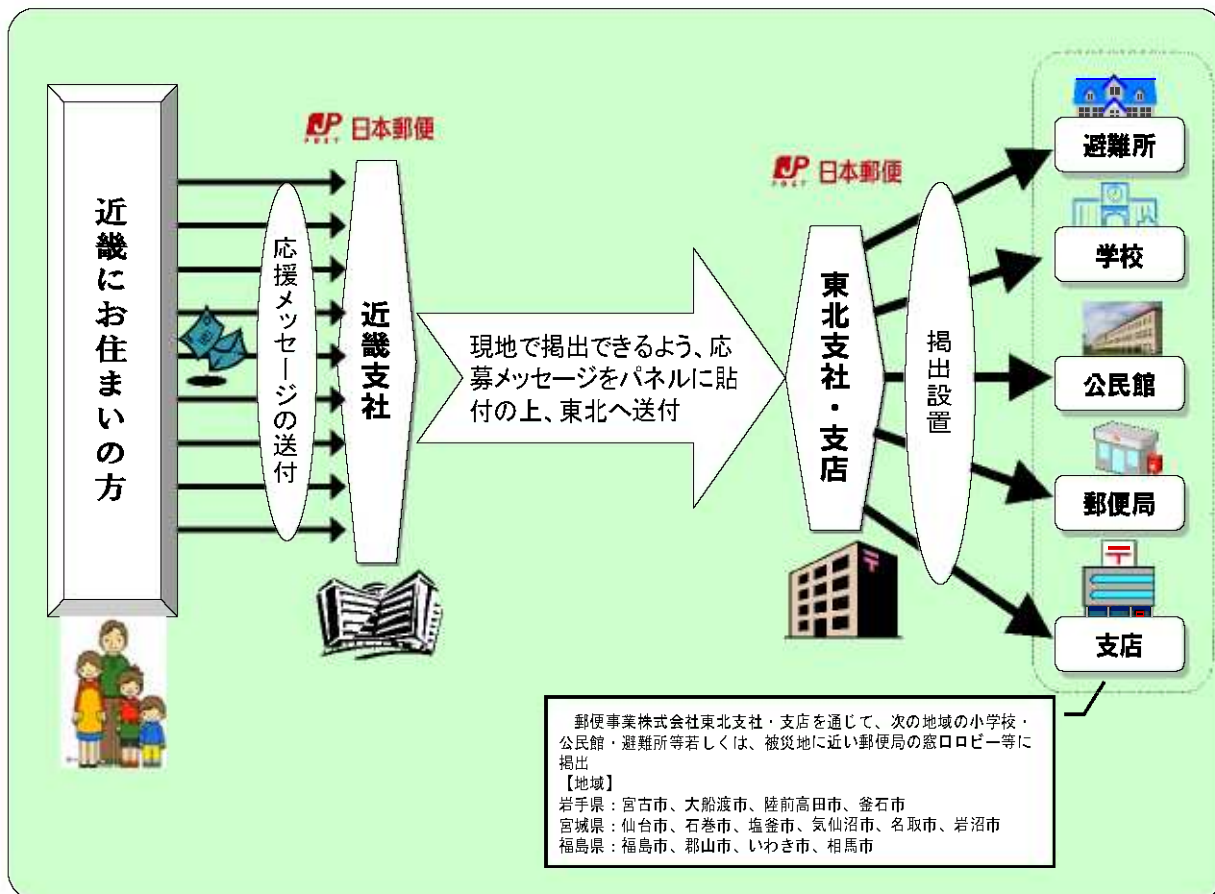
近畿にお住まいの方

JP POST 日本郵便

応援メッセージの送付

近畿支社

現地で掲出できるよう、応募メッセージをパネルに貼付の上、東北へ送付

JP POST 日本郵便

東北支社・支店

掲出設置

避難所

学校

公民館

郵便局

支店

郵便事業株式会社東北支社・支店を通じて、次の地域の小学校・公民館・避難所等若しくは、被災地に近い郵便局の窓口ロビー等に掲出
【地域】
岩手県：宮古市、大船渡市、陸前高田市、釜石市
宮城県：仙台市、石巻市、塩釜市、気仙沼市、名取市、岩沼市
福島県：福島市、郡山市、いわき市、相馬市